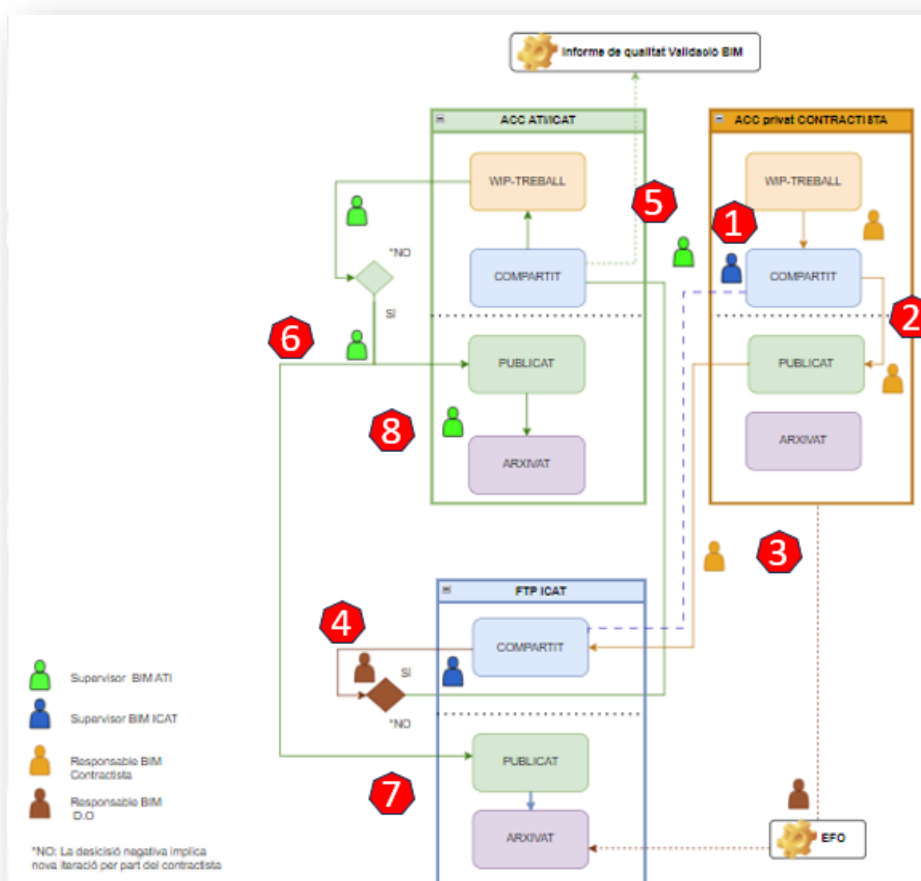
Informe de qualitat Validació BIM

ACC ATI/ICAT

WIP-TREBALL

COMPARTIT

PUBLICAT

ARXIVAT

ACC privat CONTRACTISTA

WIP-TREBALL

COMPARTIT

PUBLICAT

ARXIVAT

1

2

3

4

5

6

7

8

*NO

SÍ

FTP ICAT

COMPARTIT

SÍ

*NO

PUBLICAT

ARXIVAT

EFO

Supervisor BIM ATI

Supervisor BIM ICAT

Responsable BIM Contractista

Responsable BIM D.O

*NO: La desicisió negativa implica nova iteració per part del contractista